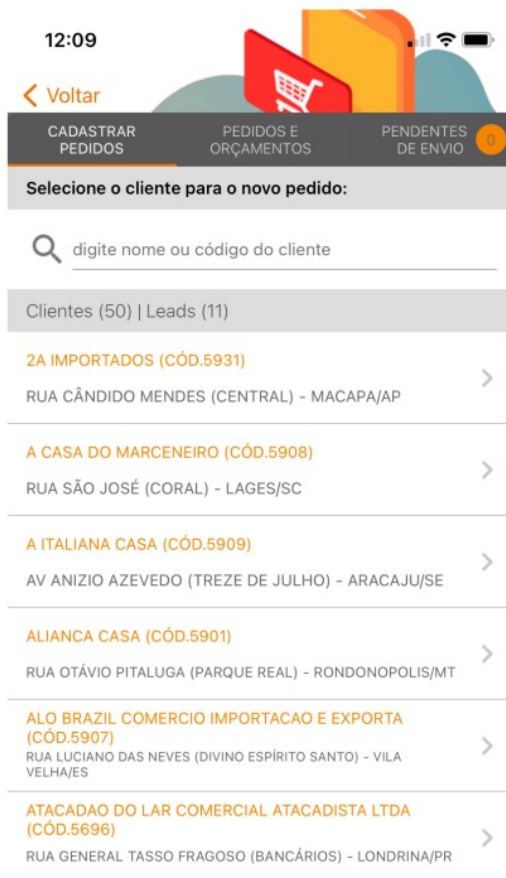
12:09

< Voltar

CADASTRAR PEDIDOS | PEDIDOS E ORÇAMENTOS | PENDENTES DE ENVIO 0

Selecione o cliente para o novo pedido:

digite nome ou código do cliente

Clientes (50) | Leads (11)

2A IMPORTADOS (CÓD.5931)
RUA CÂNDIDO MENDES (CENTRAL) - MACAPA/AP

A CASA DO MARCENEIRO (CÓD.5908)
RUA SÃO JOSÉ (CORAL) - LAGES/SC

A ITALIANA CASA (CÓD.5909)
AV ANIZIO AZEVEDO (TREZE DE JULHO) - ARACAJU/SE

ALIANCA CASA (CÓD.5901)
RUA OTÁVIO PITALUGA (PARQUE REAL) - RONDONOPOLIS/MT

ALO BRAZIL COMERCIO IMPORTACAO E EXPORTA (CÓD.5907)
RUA LUCIANO DAS NEVES (DIVINO ESPÍRITO SANTO) - VILA VELHA/ES

ATACADAO DO LAR COMERCIAL ATACADISTA LTDA (CÓD.5696)
RUA GENERAL TASSO FRAGOSO (BANCÁRIOS) - LONDRINA/PR